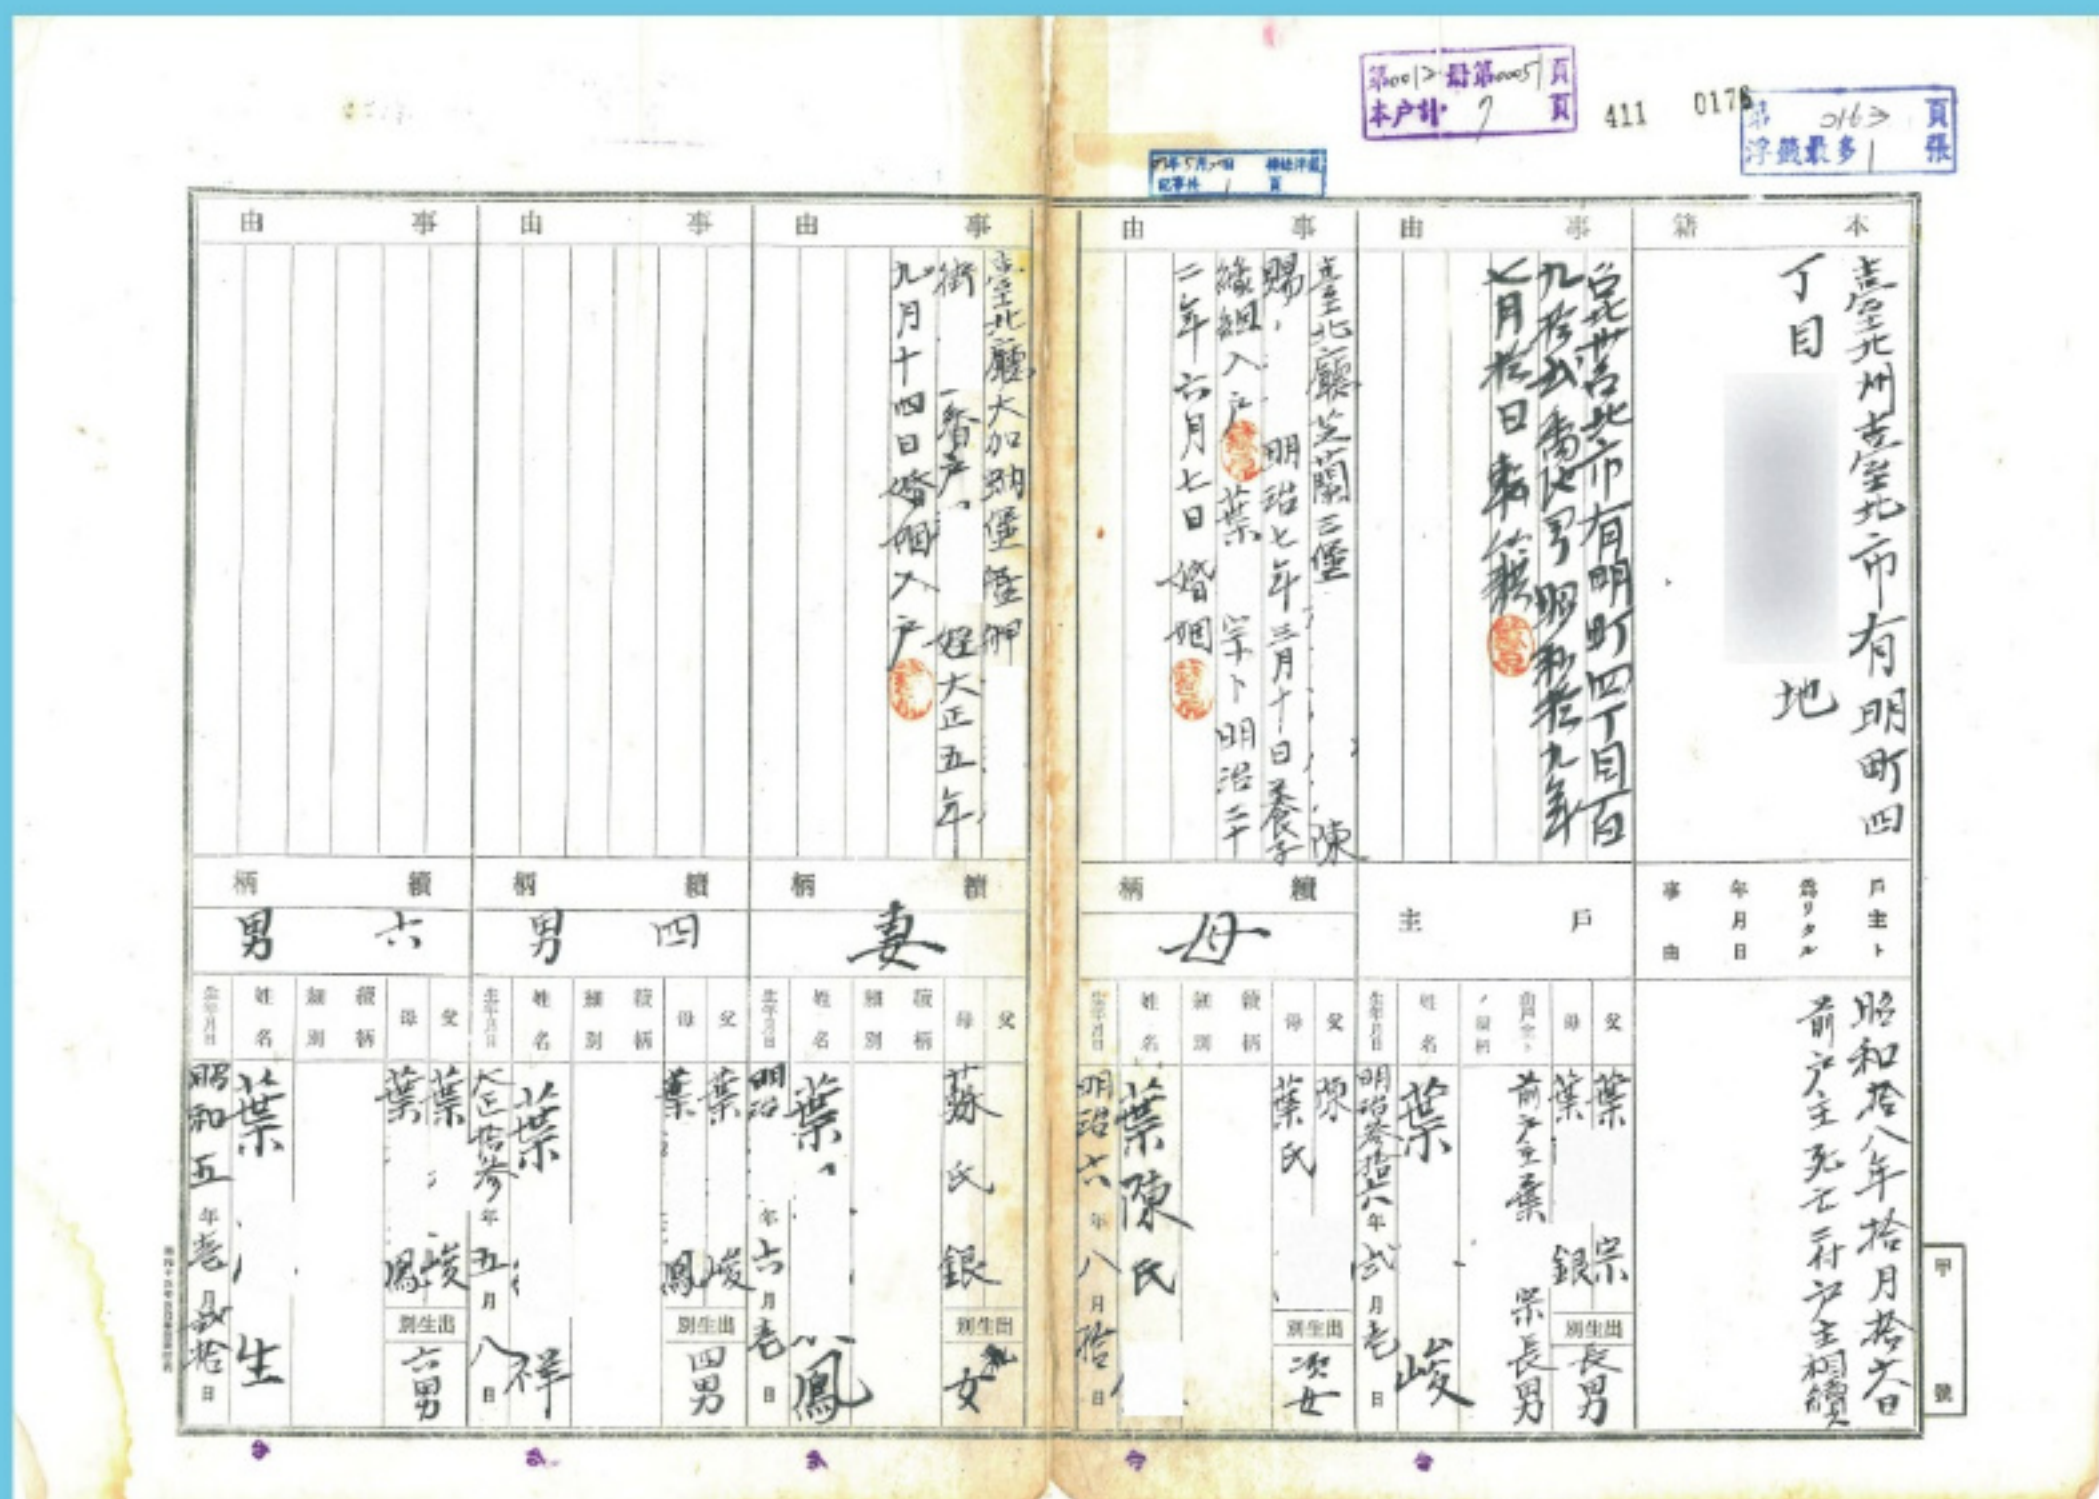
第0012冊第0005頁
本戸サ 7 頁

411 0178

第 0163 頁
浮籤最多 1 張

本籍
臺北州臺北市有明町四丁目 地

戸主ト為リタル年月日事由
昭和拾八年拾月拾六日前戸主死亡ニ付戸主相續

戸主

事由
臺北州臺北市有明町四丁目百九拾貳番地ヨリ昭和拾九年七月拾日轉籍

父 葉 宗
母 葉 銀
出生別 長男
前戸主トノ續柄 前戸主葉宗 長男
名 葉 峻
出生年月日 明治參拾八年貳月壹日

事由
臺北廳芝蘭三堡 陳 長女明治七年三月十日養子緣組入戸 葉 二年六月七日婚姻

續柄 母

父 陳
母 葉氏
出生別 次女
名 葉陳氏
出生年月日 明治六年八月拾 日

事由
臺北廳大加蚋堡 姪大正五年九月十四日婚姻入戸 一番戸

續柄 妻

父 蘇
母 氏銀
出生別 女
名 葉 鳳
出生年月日 明治 年六月壹日

續柄 男 四

父 葉 峻
母 葉 鳳
出生別 四男
名 葉 祥
出生年月日 大正拾參年五月八日

續柄 男 六

父 葉 峻
母 葉 鳳
出生別 六男
名 葉 生
出生年月日 昭和五年壹月貳拾日

甲號